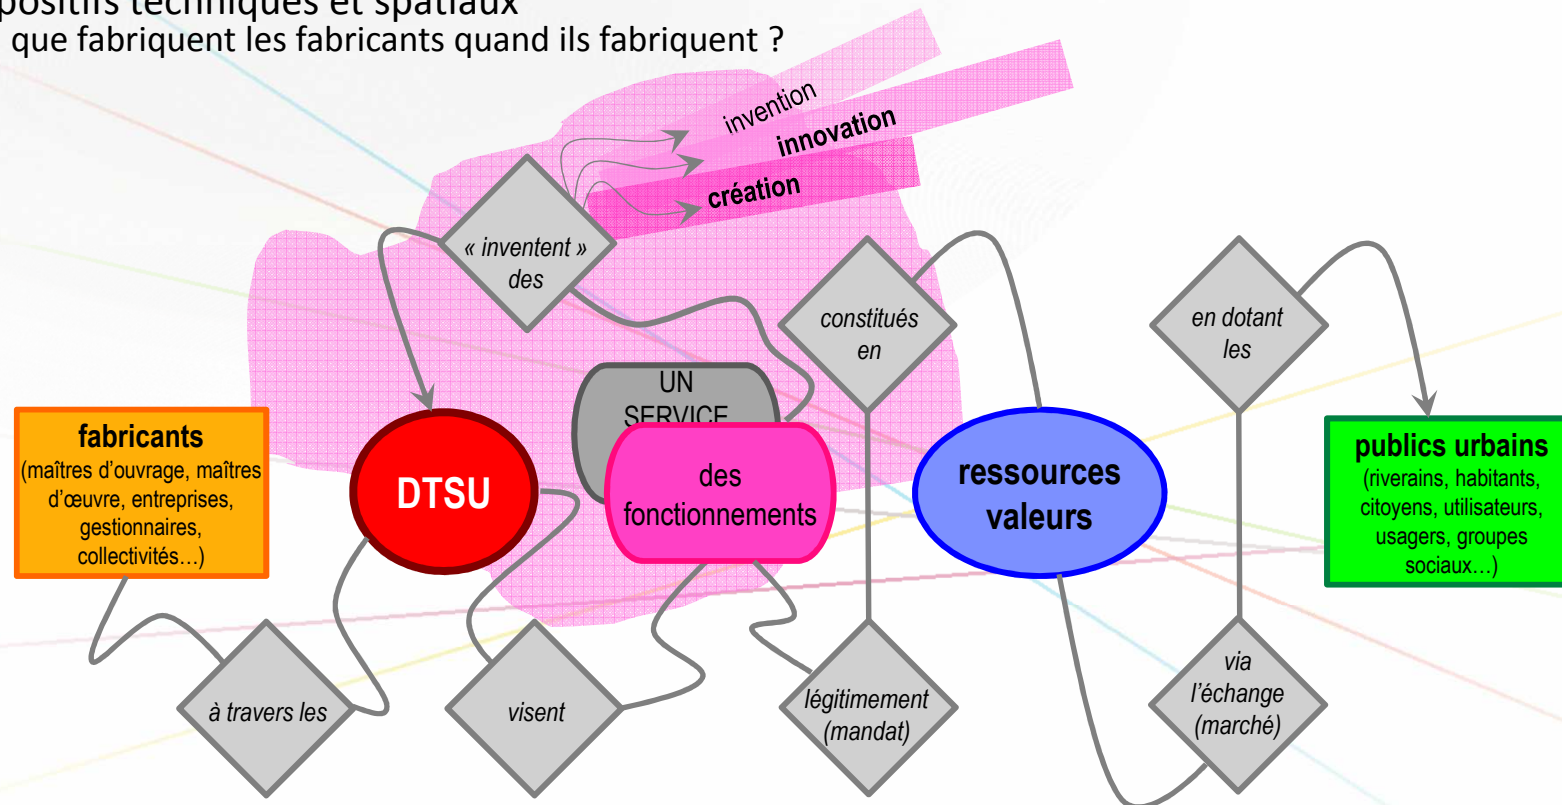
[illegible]positifs techniques et spatiaux
que fabriquent les fabricants quand ils fabriquent ?

invention
innovation
création

« inventent » des

constitués en

en dotant les

UN SERVICE

fabricants
(maîtres d'ouvrage, maîtres d'œuvre, entreprises, gestionnaires, collectivités…)

DTSU

des fonctionnements

ressources valeurs

publics urbains
(riverains, habitants, citoyens, utilisateurs, usagers, groupes sociaux…)

à travers les

visent

légitimement (mandat)

via l'échange (marché)